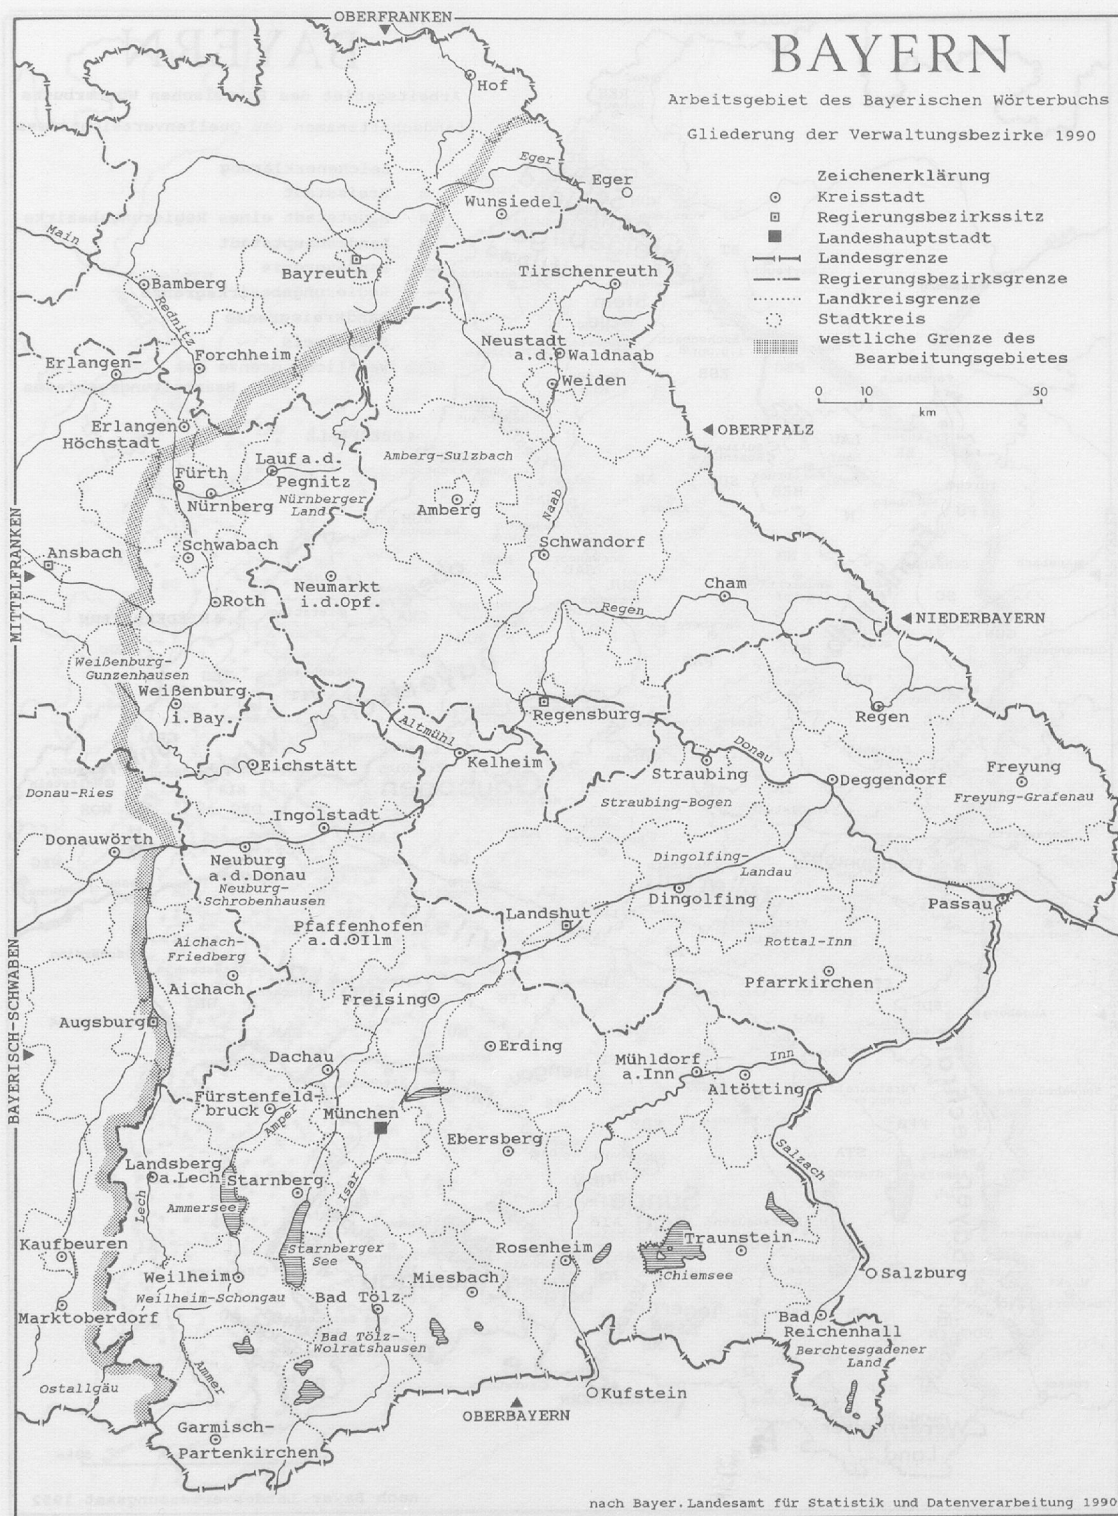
BAYERN

Arbeitsgebiet des Bayerischen Wörterbuchs

Gliederung der Verwaltungsbezirke 1990

Zeichenerklärung
Kreisstadt
Regierungsbezirkssitz
Landeshauptstadt
Landesgrenze
Regierungsbezirksgrenze
Landkreisgrenze
Stadtkreis
westliche Grenze des Bearbeitungsgebietes

0 10 50
km

OBERFRANKEN
Hof
Eger
Eger
Wunsiedel
Main
Bayreuth
Tirschenreuth
Bamberg
Rednitz
Erlangen
Forchheim
Neustadt a.d. Waldnaab
Weiden
Erlangen Höchstadt
OBERPFALZ
Lauf a.d. Pegnitz
Amberg-Sulzbach
Fürth
Nürnberger Land
Nürnberg
Amberg
Naab
MITTELFRANKEN
Ansbach
Schwabach
Schwandorf
Neumarkt i.d.Opf.
Roth
Cham
Regen
NIEDERBAYERN
Weißenburg-Gunzenhausen
Weißenburg i.Bay.
Regensburg
Regen
Altmühl
Donau
Kelheim
Eichstätt
Straubing
Deggendorf
Freyung
Donau-Ries
Straubing-Bogen
Freyung-Grafenau
Ingolstadt
Donauwörth
Neuburg a.d.Donau
Neuburg-Schrobenhausen
Dingolfing-Landau
Dingolfing
Passau
Landshut
Pfaffenhofen a.d.Ilm
Aichach-Friedberg
Rottal-Inn
BAYERISCH-SCHWABEN
Pfarrkirchen
Aichach
Freising
Augsburg
Erding
Mühldorf a.Inn
Inn
Dachau
Altötting
Fürstenfeldbruck
Amper
München
Ebersberg
Salzach
Landsberg a.Lech
Starnberg
Isar
Lech
Ammersee
Traunstein
Kaufbeuren
Starnberger See
Rosenheim
Chiemsee
Weilheim
Miesbach
Salzburg
Weilheim-Schongau
Bad Tölz
Marktoberdorf
Bad Reichenhall
Bad Tölz-Wolfratshausen
Berchtesgadener Land
Ammer
Ostallgäu
Kufstein
OBERBAYERN
Garmisch-Partenkirchen

nach Bayer. Landesamt für Statistik und Datenverarbeitung 1990